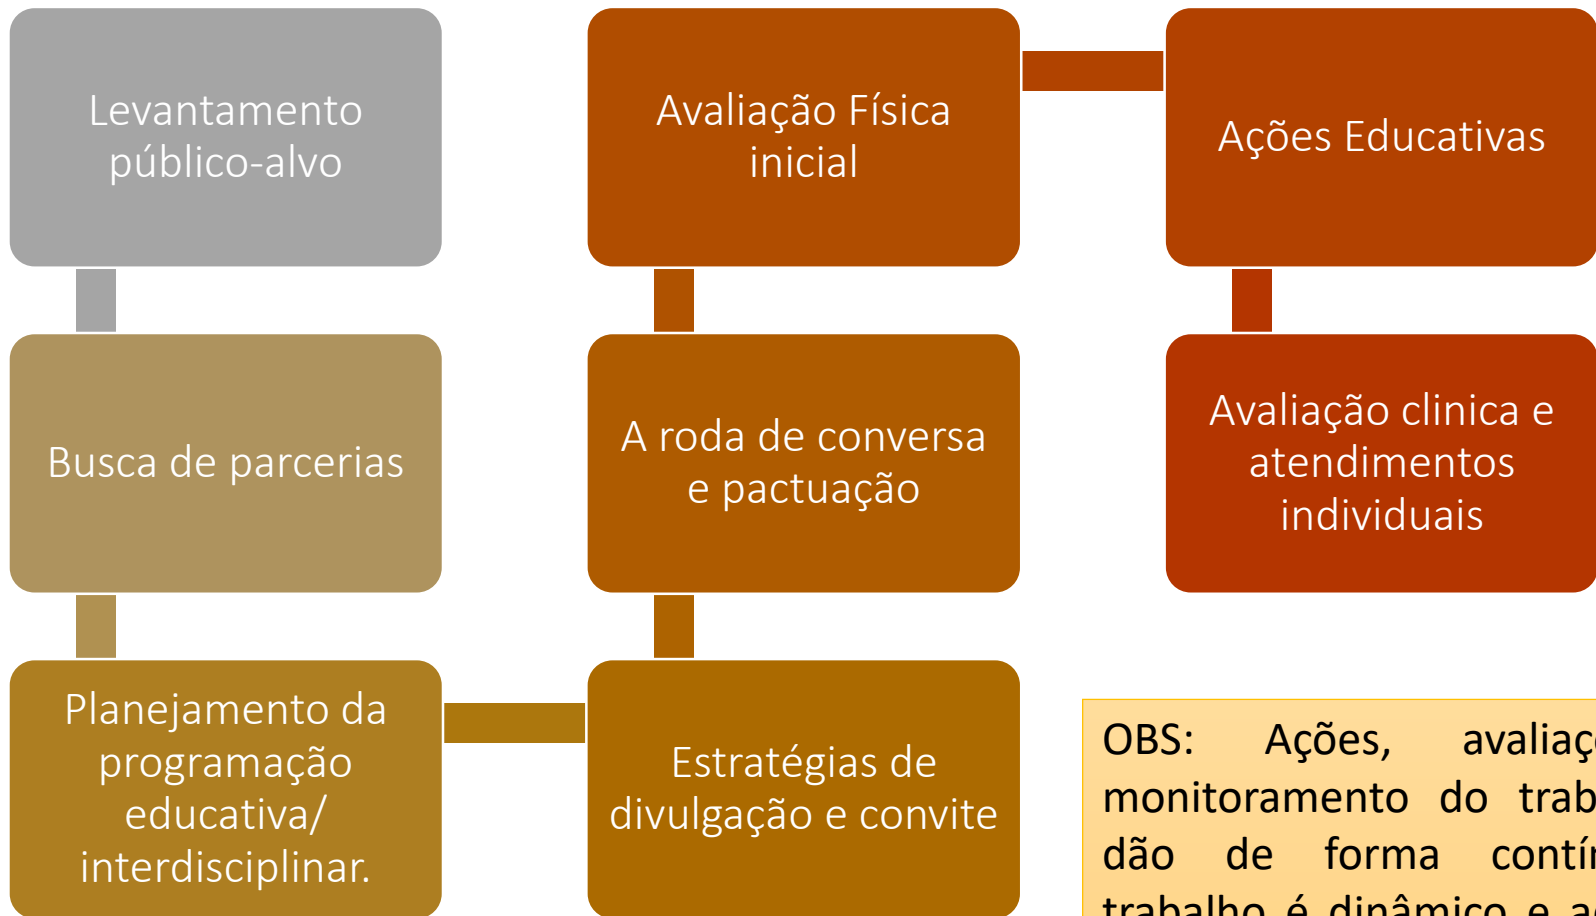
Levantamento público-alvo

Busca de parcerias

Planejamento da programação educativa/ interdisciplinar.

Estratégias de divulgação e convite

A roda de conversa e pactuação

Avaliação Física inicial

Ações Educativas

Avaliação clinica e atendimentos individuais

OBS: Ações, avaliaç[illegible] monitoramento do trab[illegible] dão de forma contí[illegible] trabalho é dinâmico e a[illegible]